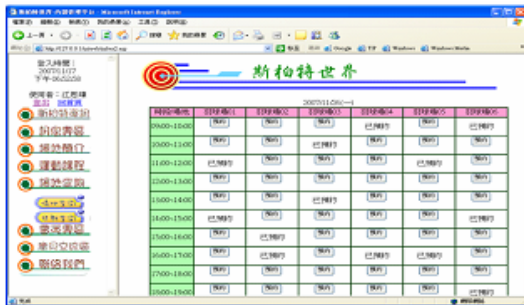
斯柏特世界 - Microsoft Internet Explorer

檔案(F) 編輯(E) 檢視(V) 我的最愛(A) 工具(T) 說明(H)

上一頁 搜尋 我的最愛

網址(D) http://127.0.0.1/sportsbyclass2.asp 連結 Google Windows Windows Media

登入時間：
2007/11/07
下午 05:10:58

使用者：江恩瑋
登出 回首頁

斯柏特通知
場地預約
場地簡介
運動課程
場外活動
活動查詢
活動報名
意見專區
聯絡我們
聯絡我們

斯柏特世界

2007/11/26(一)

| 時段/場地 | 羽球場01 | 羽球場02 | 羽球場03 | 羽球場04 | 羽球場05 | 羽球場06 |
|---|---|---|---|---|---|---|
| 09:00~10:00 | 預約 | 預約 | 預約 | 已預約 | 預約 | 已預約 |
| 10:00~11:00 | 預約 | 預約 | 已預約 | 預約 | 預約 | 預約 |
| 11:00~12:00 | 已預約 | 預約 | 預約 | 預約 | 預約 | 預約 |
| 12:00~13:00 | 預約 | 預約 | 預約 | 已預約 | 預約 | 預約 |
| 13:00~14:00 | 預約 | 預約 | 已預約 | 預約 | 預約 | 預約 |
| 14:00~15:00 | 已預約 | 預約 | 預約 | 預約 | 預約 | 已預約 |
| 15:00~16:00 | 預約 | 已預約 | 預約 | 預約 | 預約 | 預約 |
| 16:00~17:00 | 預約 | 已預約 | 預約 | 預約 | 預約 | 預約 |
| 17:00~18:00 | 預約 | 預約 | 預約 | 預約 | 預約 | 已預約 |
| 18:00~19:00 | 預約 | 預約 | 預約 | 預約 | 預約 | 預約 |

完成 網際網路